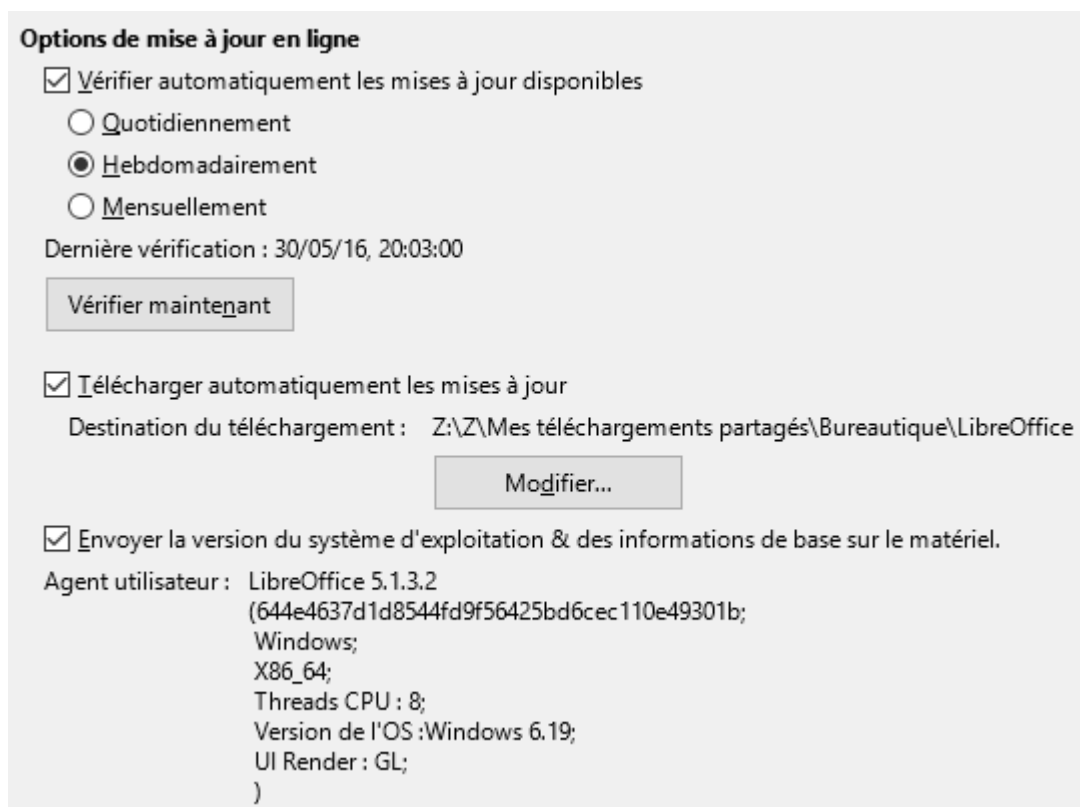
Options de mise à jour en ligne

Vérifier automatiquement les mises à jour disponibles

Quotidiennement

Hebdomadairement

Mensuellement

Dernière vérification : 30/05/16, 20:03:00

Vérifier maintenant

Télécharger automatiquement les mises à jour

Destination du téléchargement : Z:\Z\Mes téléchargements partagés\Bureautique\LibreOffice

Modifier...

Envoyer la version du système d'exploitation & des informations de base sur le matériel.

Agent utilisateur : LibreOffice 5.1.3.2
(644e4637d1d8544fd9f56425bd6cec110e49301b;
Windows;
X86_64;
Threads CPU : 8;
Version de l'OS :Windows 6.19;
UI Render : GL;
)